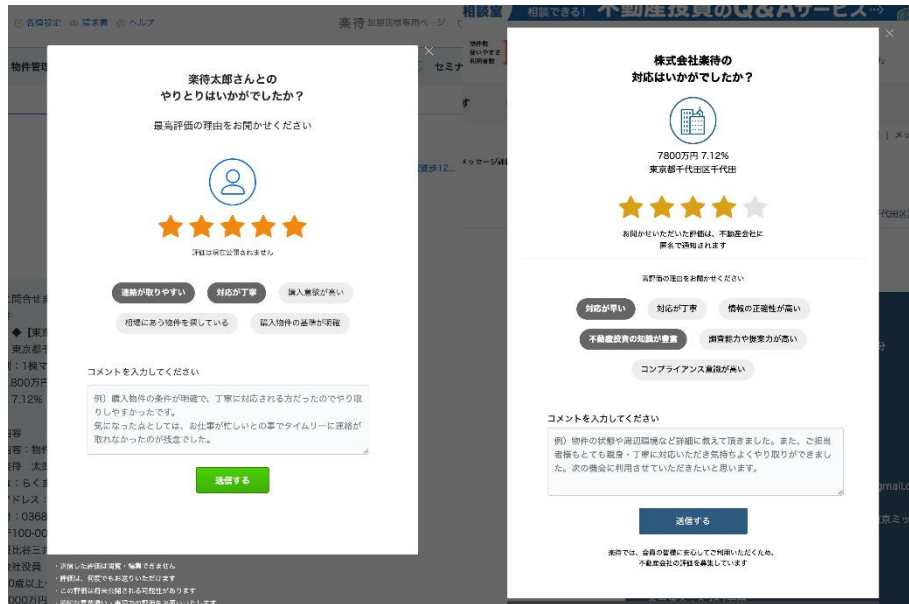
各種設定　探索表　ヘルプ　楽待 加盟店様専用ページ

相談室 相談できる！ 不動産投資のQ&Aサービス

物件管理　セミナ

楽待太郎さんとの
やりとりはいかがでしたか？

最高評価の理由をお聞かせください

評価は相手に公開されません

連絡が取りやすい　対応が丁寧　購入意欲が高い
相場にあう物件を探している　購入物件の基準が明確

コメントを入力してください

例）購入物件の条件が明確で、丁寧に対応される方だったのでやり取りしやすかったです。
気になった点としては、お仕事が忙しいとの事でタイムリーに連絡が取れなかったのが残念でした。

送信する

株式会社楽待の
対応はいかがでしたか？

7800万円 7.12%
東京都千代田区千代田

お聞かせいただいた評価は、不動産会社に
匿名で通知されます

評価の理由をお聞かせください

対応が早い　対応が丁寧　情報の正確性が高い
不動産投資の知識が豊富　調査能力や提案力が高い
コンプライアンス意識が高い

コメントを入力してください

例）物件の状態や周辺環境など詳細に教えて頂きました。また、ご担当者様もとても親身・丁寧に対応いただき気持ちよくやり取りができました。次の機会に利用させていただきたいと思います。

送信する

楽待では、会員の皆様に安心してご利用いただくため、
不動産会社の評価を募集しています

・送信した評価は変更・編集できません
・評価は、何度でもお送りいただけます
・この評価は将来公開される可能性があります